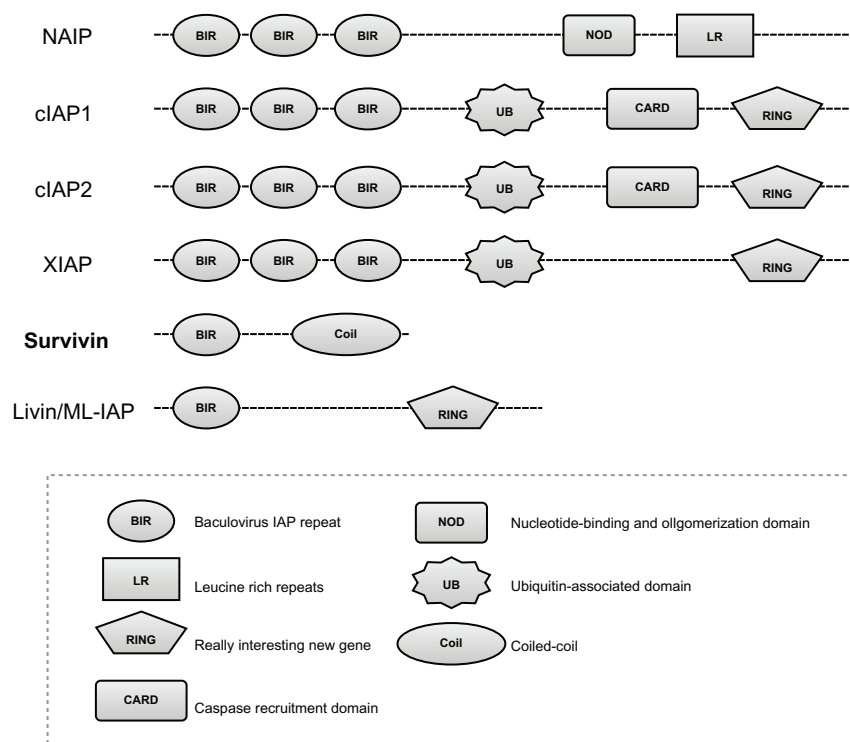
NAIP BIR BIR BIR NOD LR

cIAP1 BIR BIR BIR UB CARD RING

cIAP2 BIR BIR BIR UB CARD RING

XIAP BIR BIR BIR UB RING

**Survivin** BIR Coil

Livin/ML-IAP BIR RING

BIR Baculovirus IAP repeat

NOD Nucleotide-binding and ollgomerization domain

LR Leucine rich repeats

UB Ubiquitin-associated domain

RING Really interesting new gene

Coil Coiled-coil

CARD Caspase recruitment domain